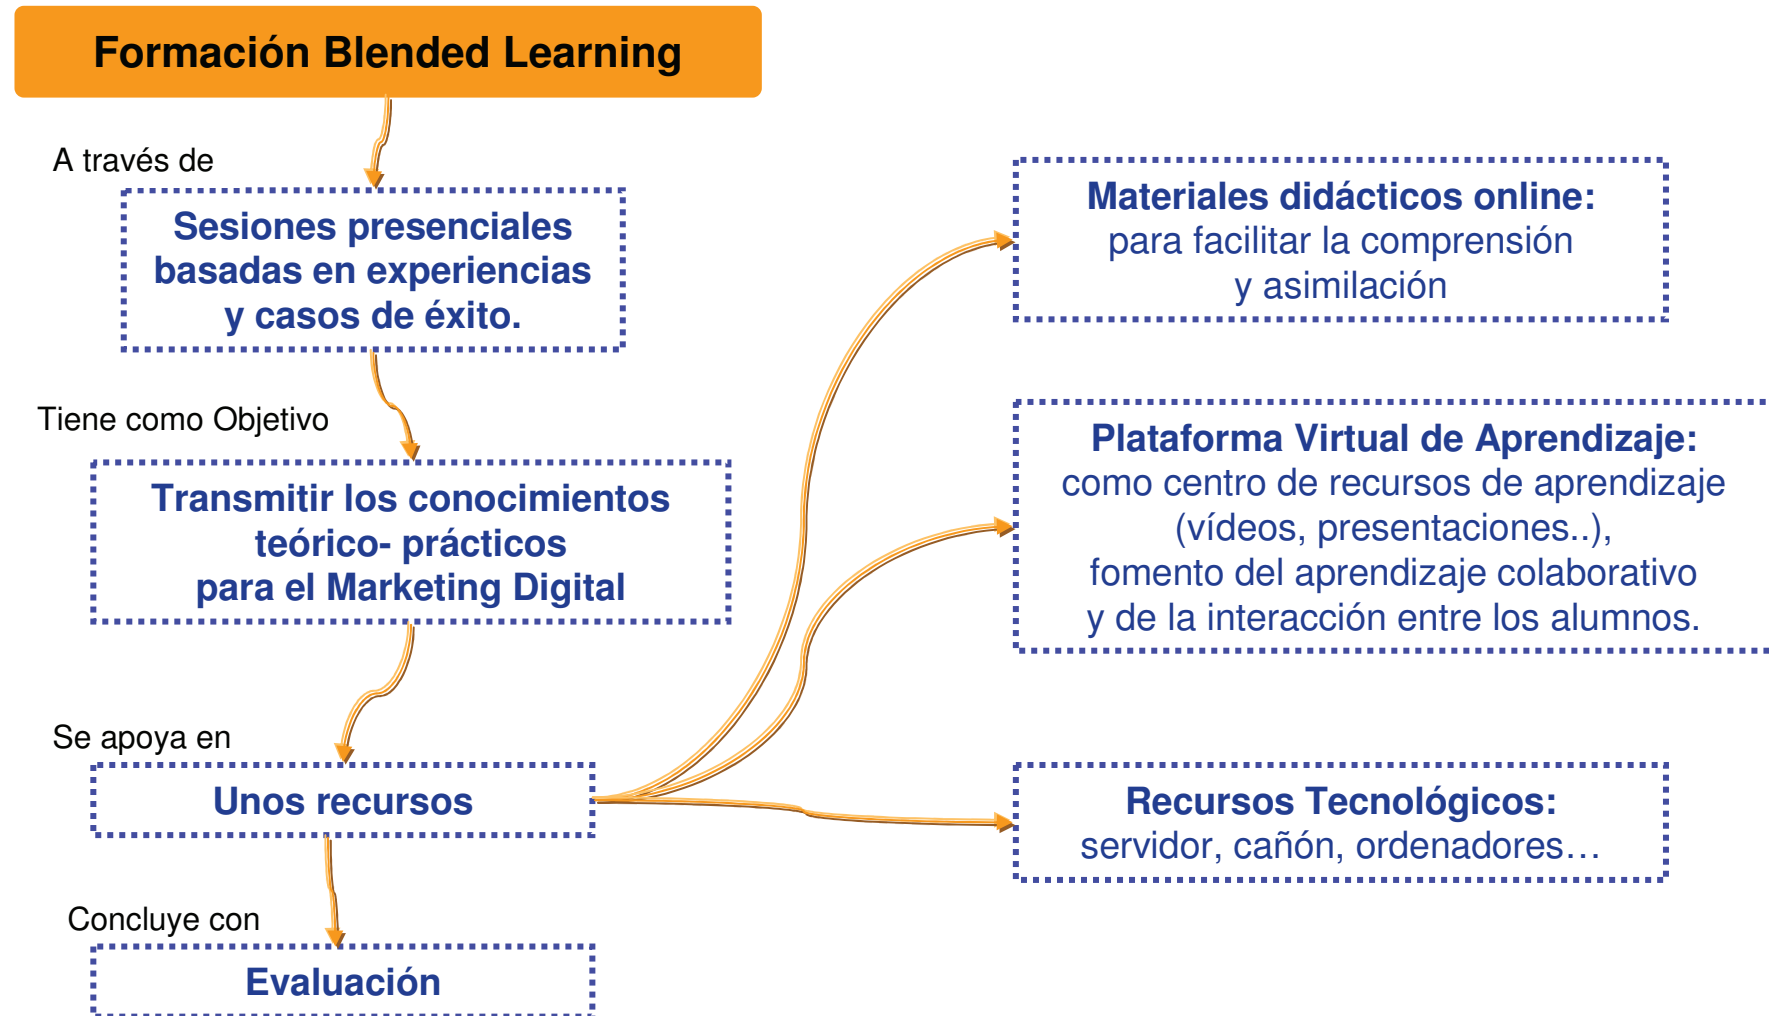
Formación Blended Learning

A través de

Sesiones presenciales basadas en experiencias y casos de éxito.

Tiene como Objetivo

Transmitir los conocimientos teórico- prácticos para el Marketing Digital

Se apoya en

Unos recursos

Concluye con

Evaluación

Materiales didácticos online: para facilitar la comprensión y asimilación

Plataforma Virtual de Aprendizaje: como centro de recursos de aprendizaje (vídeos, presentaciones..), fomento del aprendizaje colaborativo y de la interacción entre los alumnos.

Recursos Tecnológicos: servidor, cañón, ordenadores…